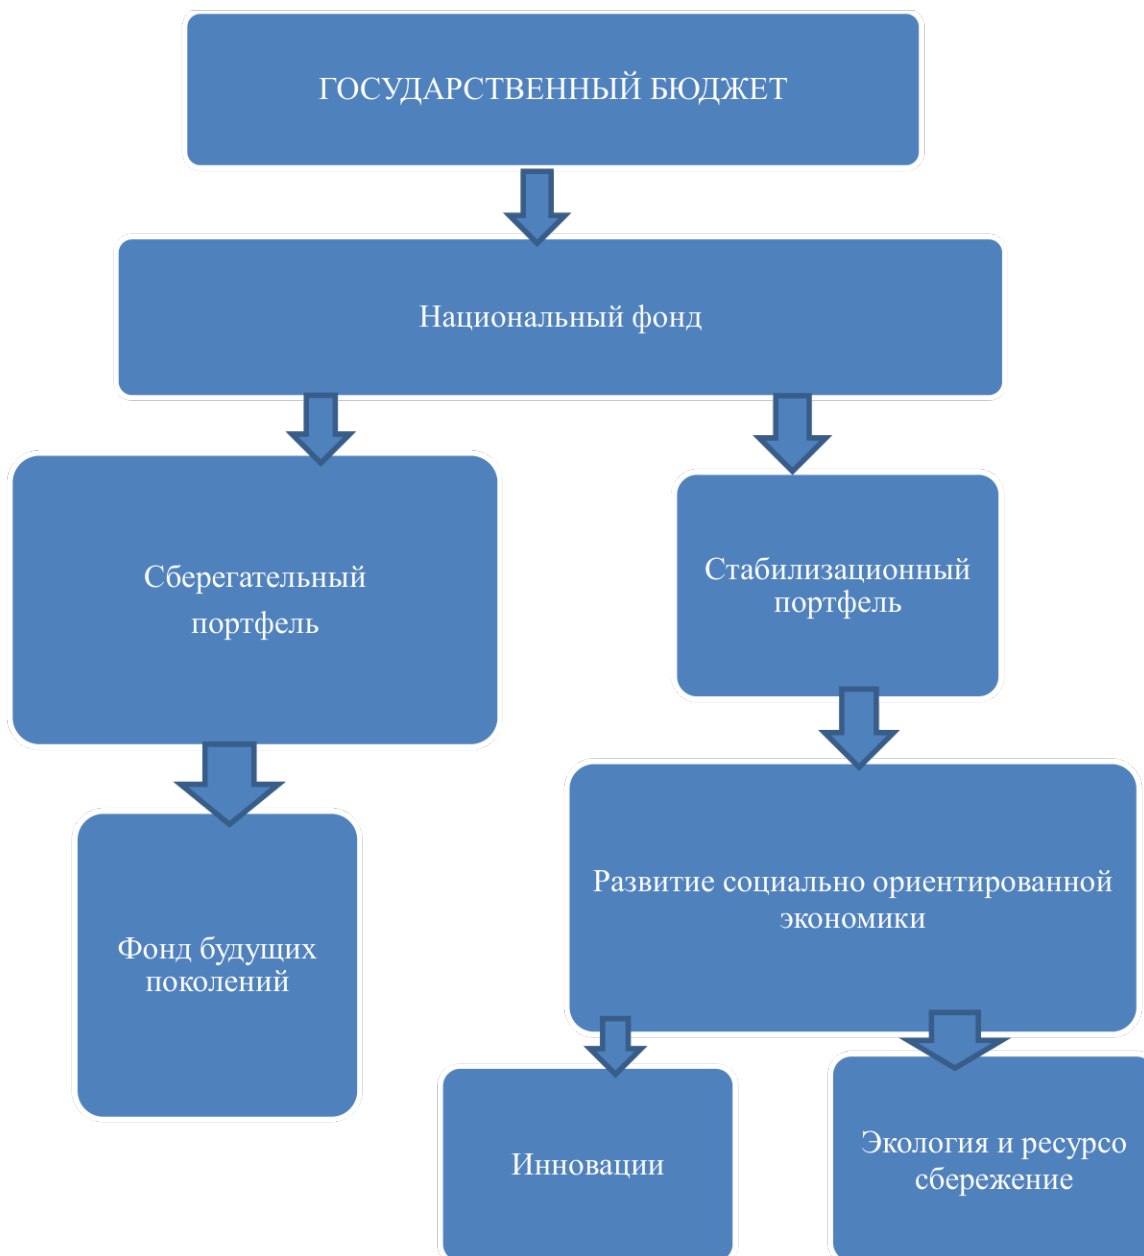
ГОСУДАРСТВЕННЫЙ БЮДЖЕТ

Национальный фонд

Сберегательный портфель

Стабилизационный портфель

Фонд будущих поколений

Развитие социально ориентированной экономики

Инновации

Экология и ресурсо сбережение